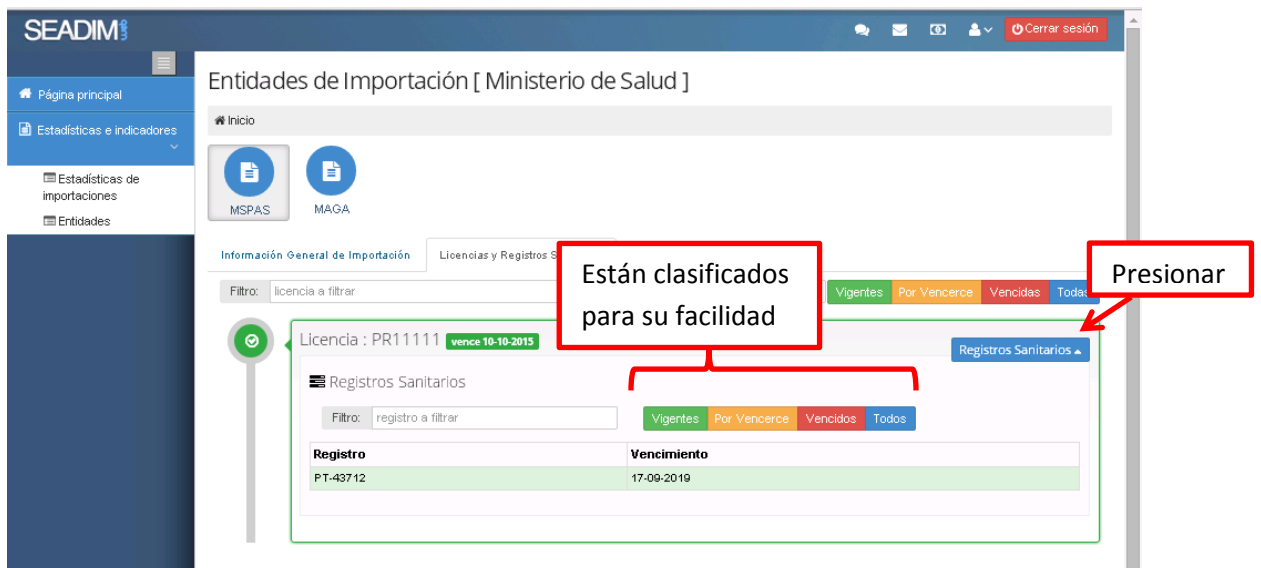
SEADIM

Cerrar sesión

Página principal

Estadísticas e indicadores

Estadísticas de importaciones

Entidades

Entidades de Importación [ Ministerio de Salud ]

Inicio

MSPAS

MAGA

Información General de Importación

Licencias y Registros S

Están clasificados para su facilidad

Presionar

Filtro: licencia a filtrar

Vigentes | Por Vencerce | Vencidas | Todas

Licencia : PR11111 vence 10-10-2015

Registros Sanitarios

Registros Sanitarios

Filtro: registro a filtrar

Vigentes | Por Vencerce | Vencidos | Todos

| Registro | Vencimiento |
|---|---|
| PT-43712 | 17-09-2019 |